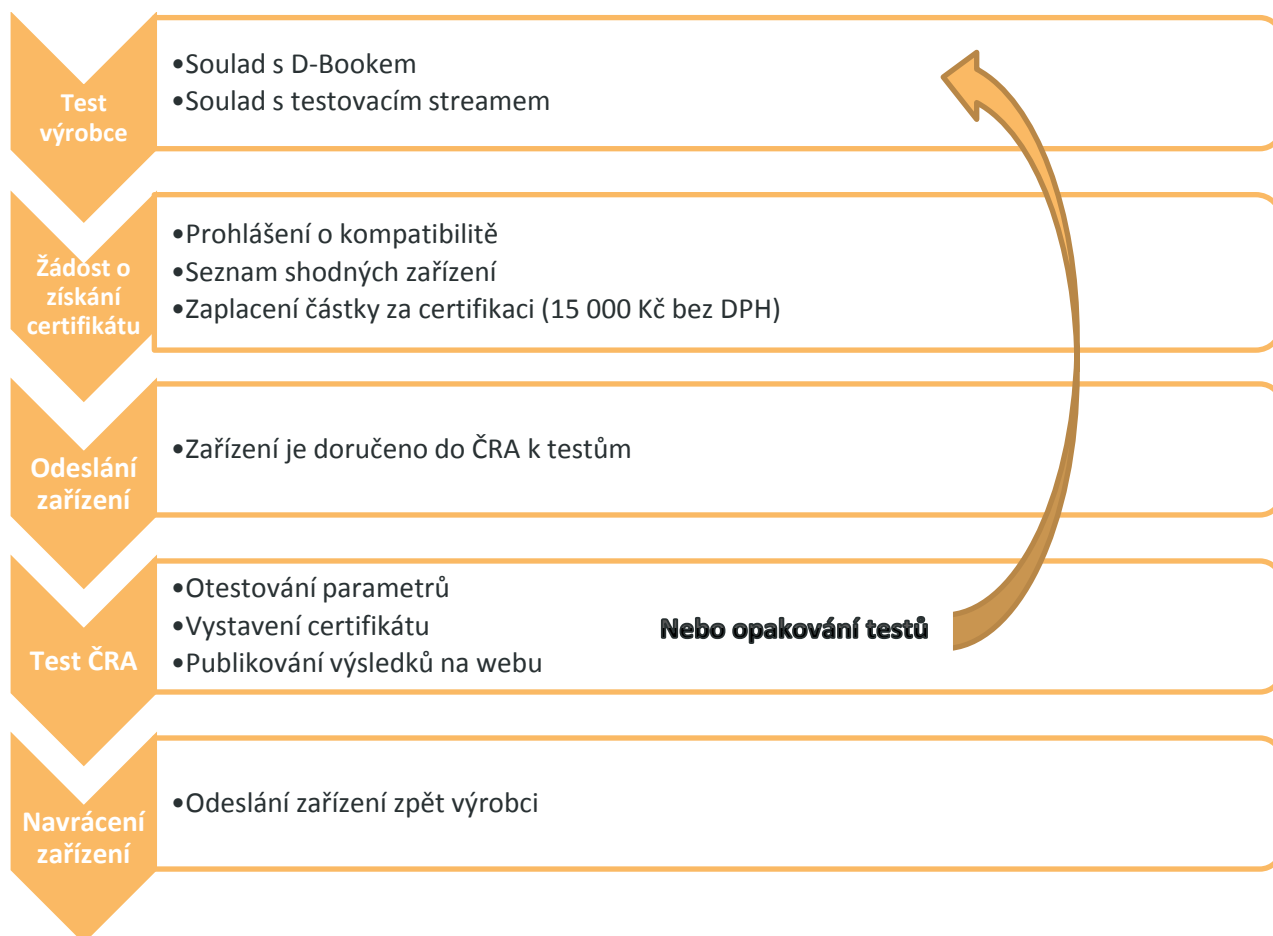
Test výrobce

•Soulad s D-Bookem
•Soulad s testovacím streamem

Žádost o získání certifikátu

•Prohlášení o kompatibilitě
•Seznam shodných zařízení
•Zaplacení částky za certifikaci (15 000 Kč bez DPH)

Odeslání zařízení

•Zařízení je doručeno do ČRA k testům

Test ČRA

•Otestování parametrů
•Vystavení certifikátu
•Publikování výsledků na webu

Nebo opakování testů

Navrácení zařízení

•Odeslání zařízení zpět výrobci